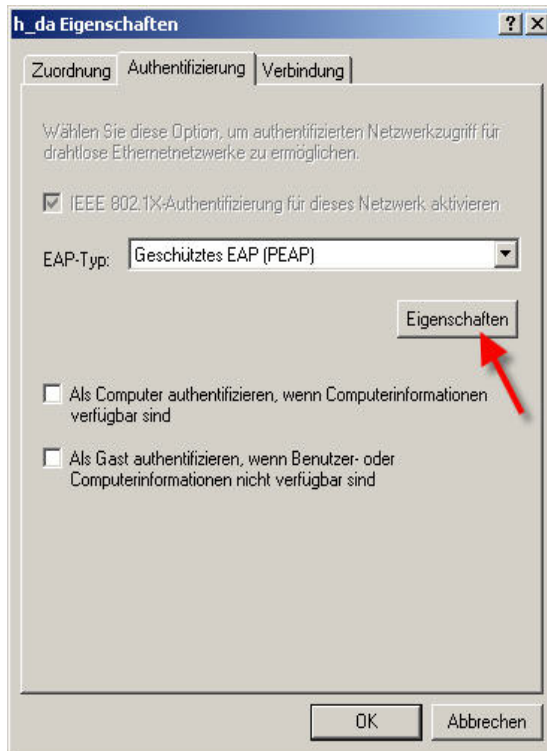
h_da Eigenschaften

? X

Zuordnung | Authentifizierung | Verbindung

Wählen Sie diese Option, um authentifizierten Netzwerkzugriff für drahtlose Ethernetnetzwerke zu ermöglichen.

IEEE 802.1X-Authentifizierung für dieses Netzwerk aktivieren

EAP-Typ: Geschütztes EAP (PEAP)

Eigenschaften

Als Computer authentifizieren, wenn Computerinformationen verfügbar sind

Als Gast authentifizieren, wenn Benutzer- oder Computerinformationen nicht verfügbar sind

OK

Abbrechen